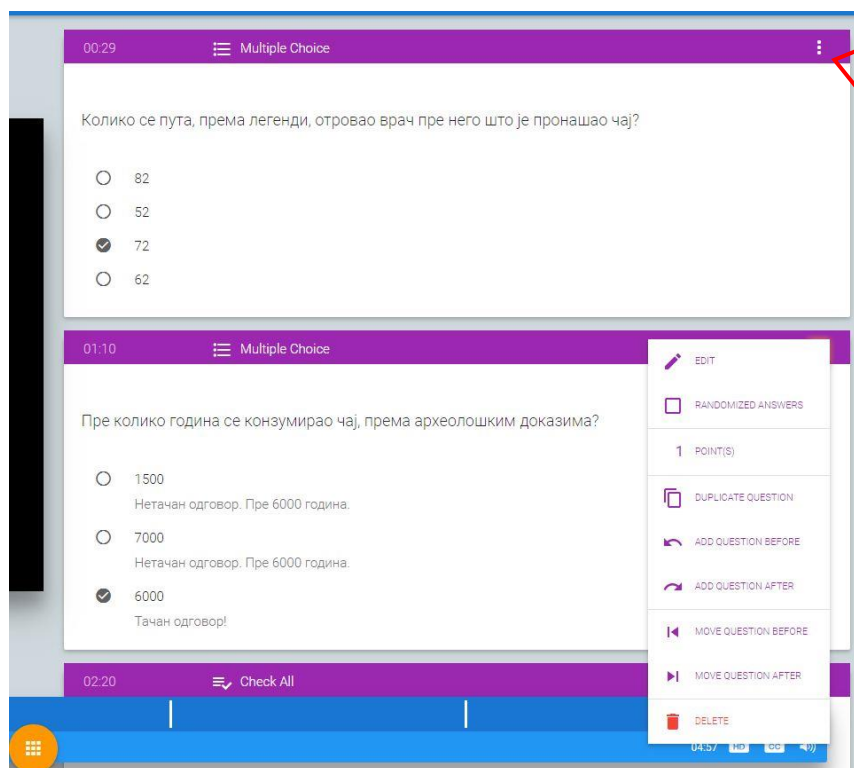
00:29 Multiple Choice

Колико се пута, према легенди, отровао врач пре него што је пронашао чај?

82

52

72

62

01:10 Multiple Choice

Пре колико година се конзумирао чај, према археолошким доказима?

1500
Нетачан одговор. Пре 6000 година.

7000
Нетачан одговор. Пре 6000 година.

6000
Тачан одговор!

02:20 Check All

EDIT

RANDOMIZED ANSWERS

1 POINT(S)

DUPLICATE QUESTION

ADD QUESTION BEFORE

ADD QUESTION AFTER

MOVE QUESTION BEFORE

MOVE QUESTION AFTER

DELETE

04:57 HD CC